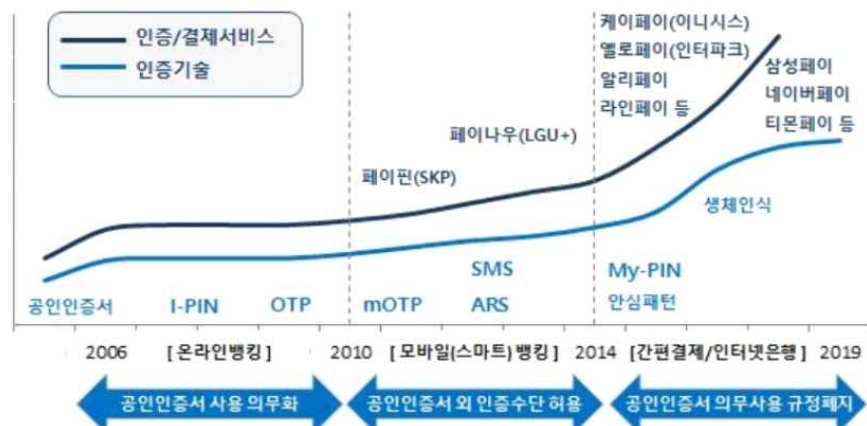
인증/결제서비스
인증기술

케이페이(이니시스)
옐로페이(인터파크)
알리페이
라인페이 등

삼성페이
네이버페이
티몬페이 등

페이나우(LGU+)

페이핀(SKP)

생체인식

공인인증서 I-PIN OTP mOTP SMS ARS My-PIN 안심패턴

2006 [온라인뱅킹] 2010 [모바일(스마트)뱅킹] 2014 [간편결제/인터넷은행] 2019

공인인증서 사용 의무화
공인인증서 외 인증수단 허용
공인인증서 의무사용 규정폐지